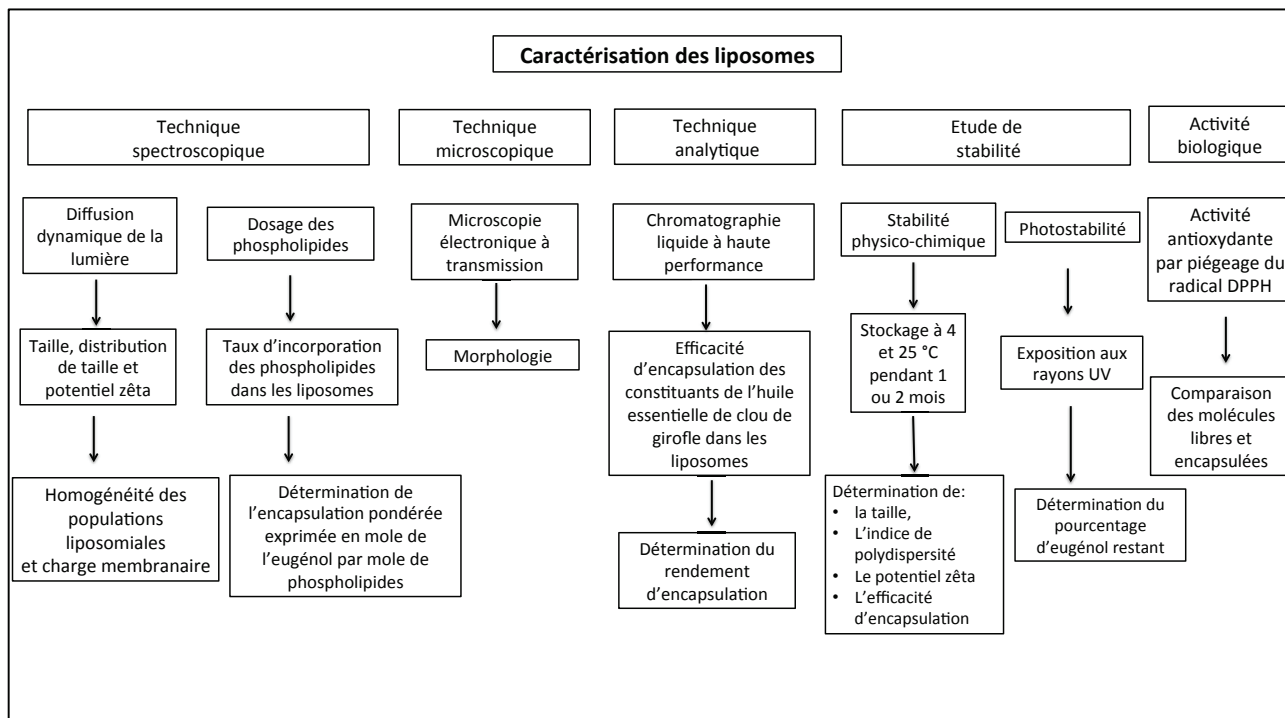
Caractérisation des liposomes

Technique spectroscopique

Technique microscopique

Technique analytique

Etude de stabilité

Activité biologique

Diffusion dynamique de la lumière

Taille, distribution de taille et potentiel zêta

Homogénéité des populations liposomiales et charge membranaire

Dosage des phospholipides

Taux d'incorporation des phospholipides dans les liposomes

Détermination de l'encapsulation pondérée exprimée en mole de l'eugénol par mole de phospholipides

Microscopie électronique à transmission

Morphologie

Chromatographie liquide à haute performance

Efficacité d'encapsulation des constituants de l'huile essentielle de clou de girofle dans les liposomes

Détermination du rendement d'encapsulation

Stabilité physico-chimique

Stockage à 4 et 25 °C pendant 1 ou 2 mois

Détermination de:
• la taille,
• L'indice de polydispersité
• Le potentiel zêta
• L'efficacité d'encapsulation

Photostabilité

Exposition aux rayons UV

Détermination du pourcentage d'eugénol restant

Activité antioxydante par piégeage du radical DPPH

Comparaison des molécules libres et encapsulées